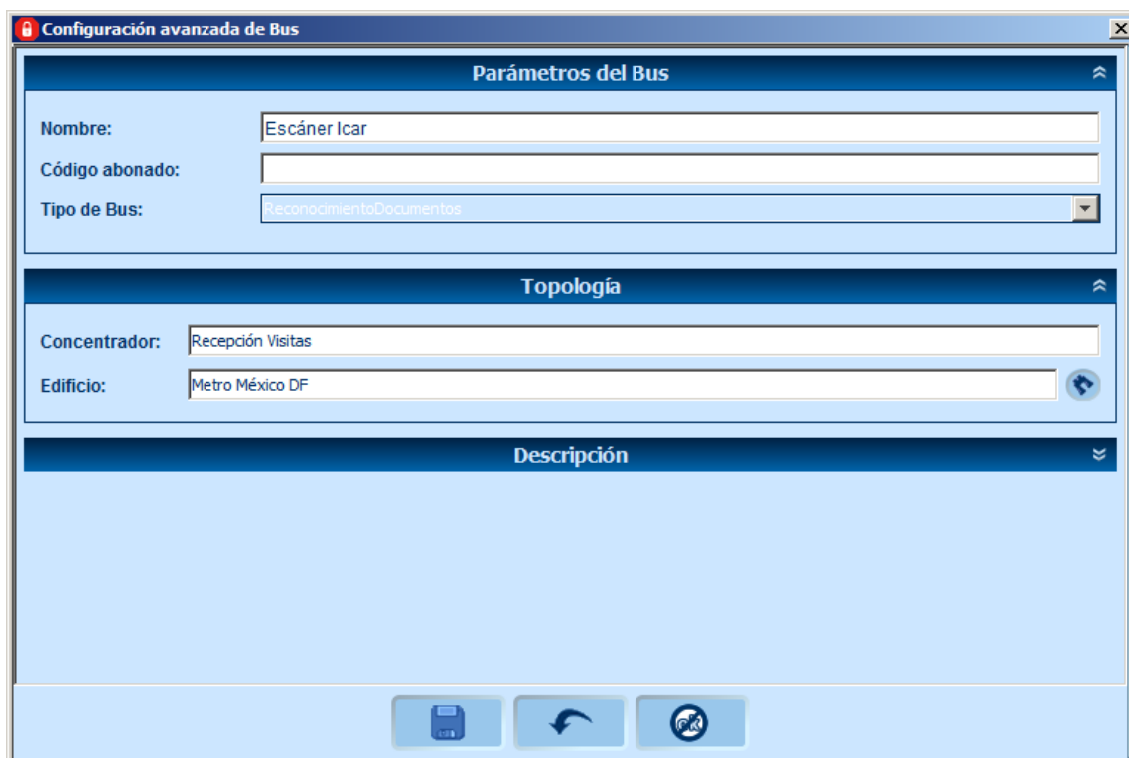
Configuración avanzada de Bus

Parámetros del Bus

Nombre: Escáner Icar

Código abonado:

Tipo de Bus: ReconocimientoDocumentos

Topología

Concentrador: Recepción Visitas

Edificio: Metro México DF

Descripción